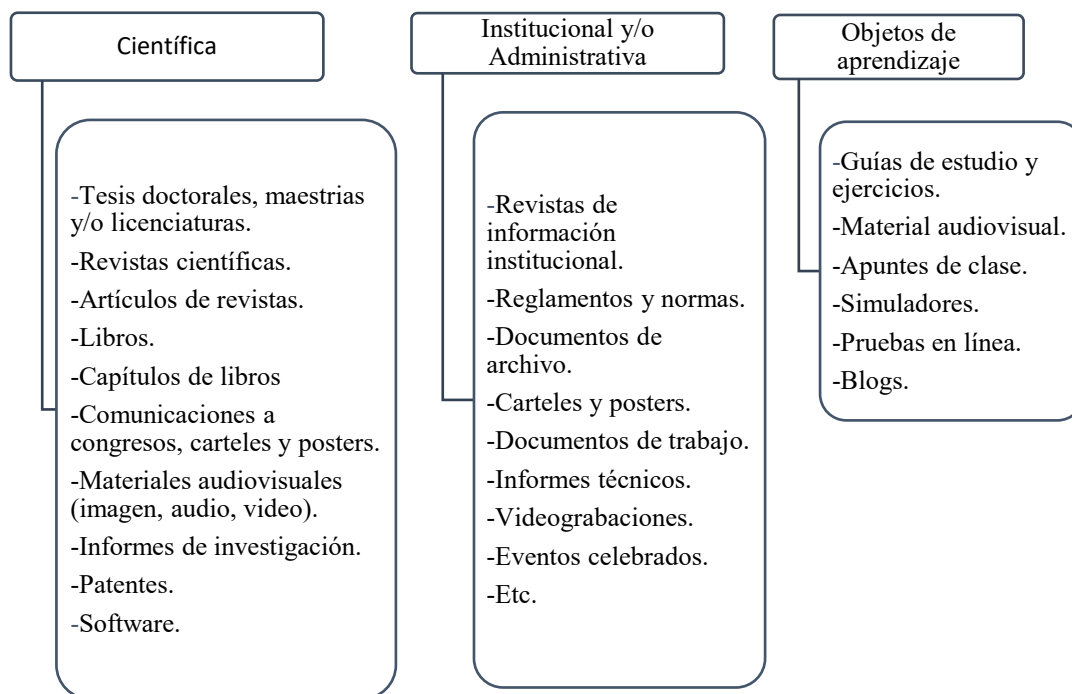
Científica

-Tesis doctorales, maestrias y/o licenciaturas.
-Revistas científicas.
-Artículos de revistas.
-Libros.
-Capítulos de libros
-Comunicaciones a congresos, carteles y posters.
-Materiales audiovisuales (imagen, audio, video).
-Informes de investigación.
-Patentes.
-Software.

Institucional y/o Administrativa

-Revistas de información institucional.
-Reglamentos y normas.
-Documentos de archivo.
-Carteles y posters.
-Documentos de trabajo.
-Informes técnicos.
-Videograbaciones.
-Eventos celebrados.
-Etc.

Objetos de aprendizaje

-Guías de estudio y ejercicios.
-Material audiovisual.
-Apuntes de clase.
-Simuladores.
-Pruebas en línea.
-Blogs.